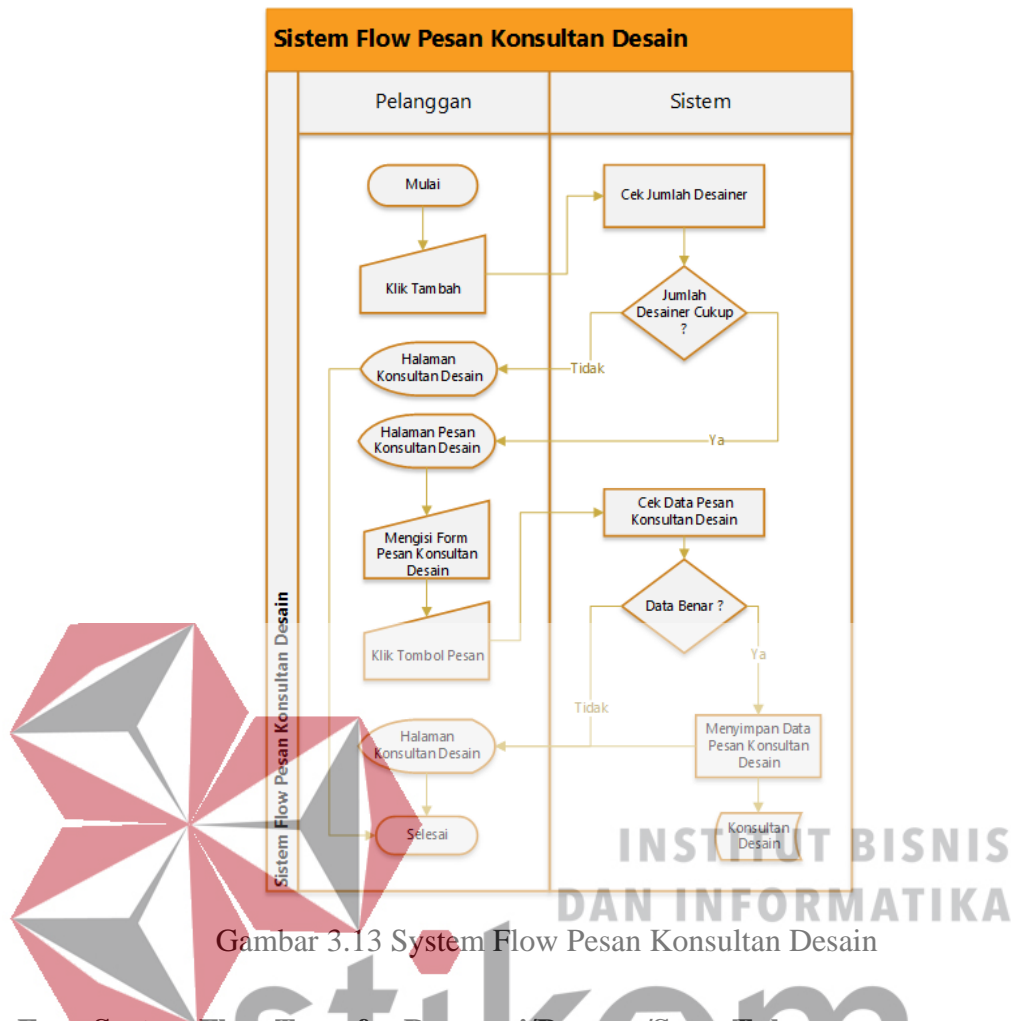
Sistem Flow Pesan Konsultan Desain

Sistem Flow Pesan Konsultan Desain

Pelanggan

Sistem

Mulai

Klik Tambah

Cek Jumlah Desainer

Jumlah Desainer Cukup ?

Tidak

Ya

Halaman Konsultan Desain

Halaman Pesan Konsultan Desain

Mengisi Form Pesan Konsultan Desain

Cek Data Pesan Konsultan Desain

Data Benar ?

Klik Tombol Pesan

Ya

Tidak

Menyimpan Data Pesan Konsultan Desain

Halaman Konsultan Desain

Selesai

Konsultan Desain

INSTITUT BISNIS

DAN INFORMATIKA

Gambar 3.13 System Flow Pesan Konsultan Desain

stikom